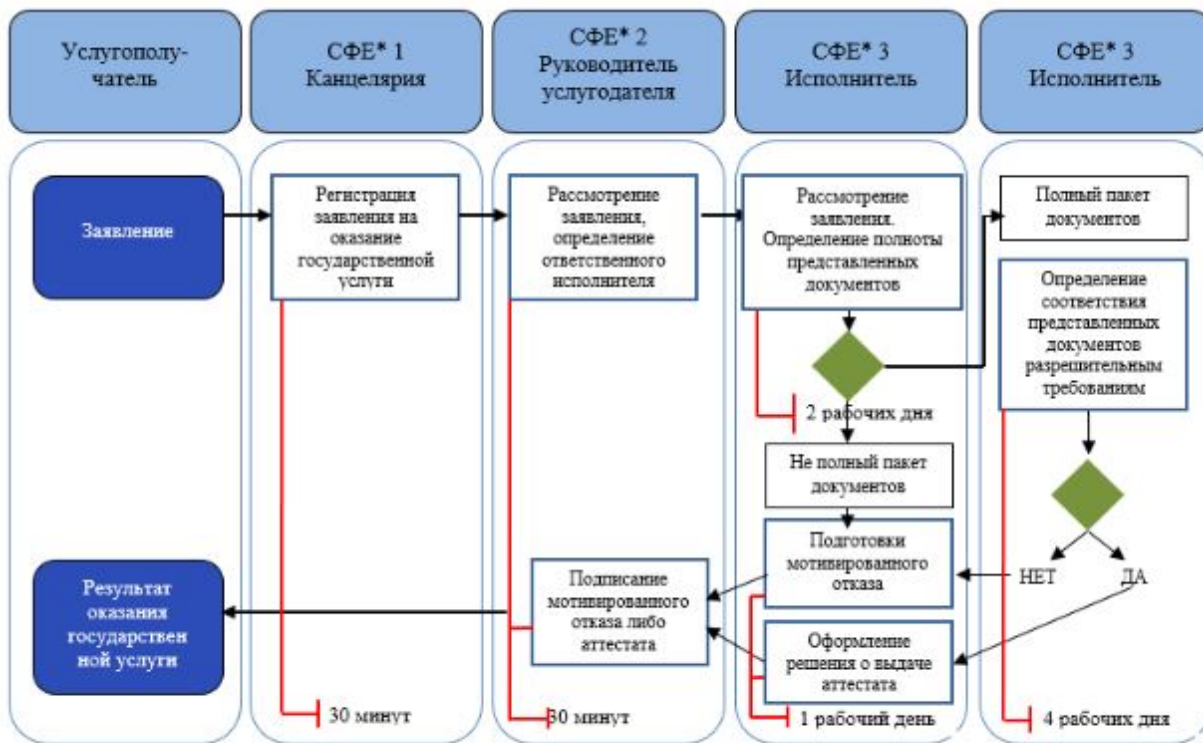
Услугополучатель

СФЕ* 1 Канцелярия

СФЕ* 2 Руководитель услугодателя

СФЕ* 3 Исполнитель

СФЕ* 3 Исполнитель

Заявление

Регистрация заявления на оказание государственной услуги

Рассмотрение заявления, определение ответственного исполнителя

Рассмотрение заявления. Определение полноты представленных документов

Полный пакет документов

Определение соответствия представленных документов разрешительным требованиям

2 рабочих дня

Не полный пакет документов

Подготовки мотивированного отказа

НЕТ

ДА

Результат оказания государствен ной услуги

Подписание мотивированного отказа либо аттестата

Оформление решения о выдаче аттестата

30 минут

30 минут

1 рабочий день

4 рабочих дня